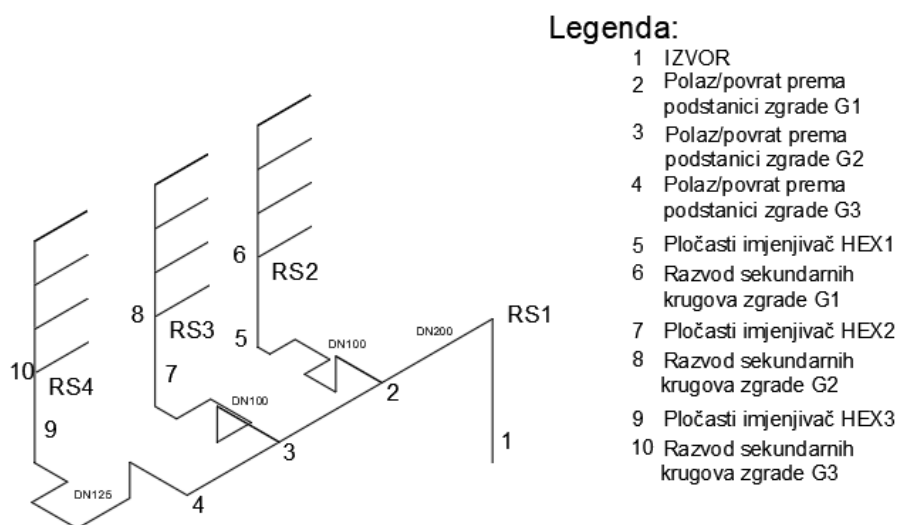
Legenda:
1 IZVOR
2 Polaz/povrat prema podstanici zgrade G1
3 Polaz/povrat prema podstanici zgrade G2
4 Polaz/povrat prema podstanici zgrade G3
5 Pločasti imjenjivač HEX1
6 Razvod sekundarnih krugova zgrade G1
7 Pločasti imjenjivač HEX2
8 Razvod sekundarnih krugova zgrade G2
9 Pločasti imjenjivač HEX3
10 Razvod sekundarnih krugova zgrade G3

6
RS2
8
RS3
5
DN100
DN200
RS1
10
RS4
7
DN100
2
9
3
1
DN125
4